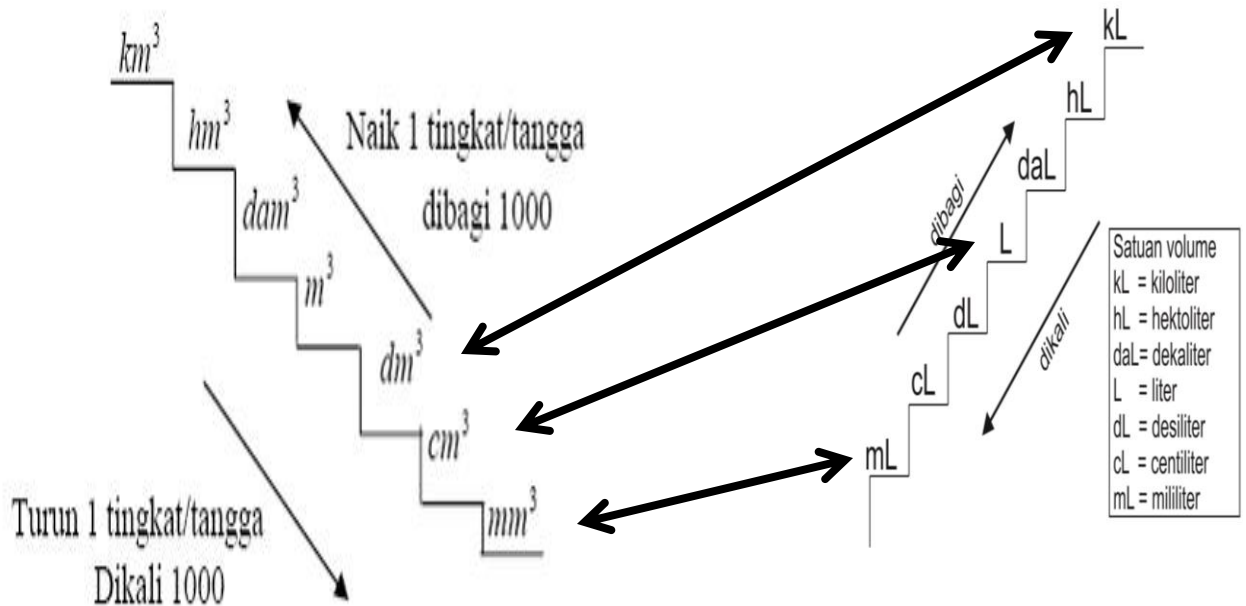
$km^3$

$hm^3$

$dam^3$

$m^3$

$dm^3$

$cm^3$

$mm^3$

Naik 1 tingkat/tangga dibagi 1000

Turun 1 tingkat/tangga Dikali 1000

kL

hL

daL

L

dL

cL

mL

dibagi

dikali

Satuan volume
kL = kiloliter
hL = hektoliter
daL= dekaliter
L = liter
dL = desiliter
cL = centiliter
mL = mililiter